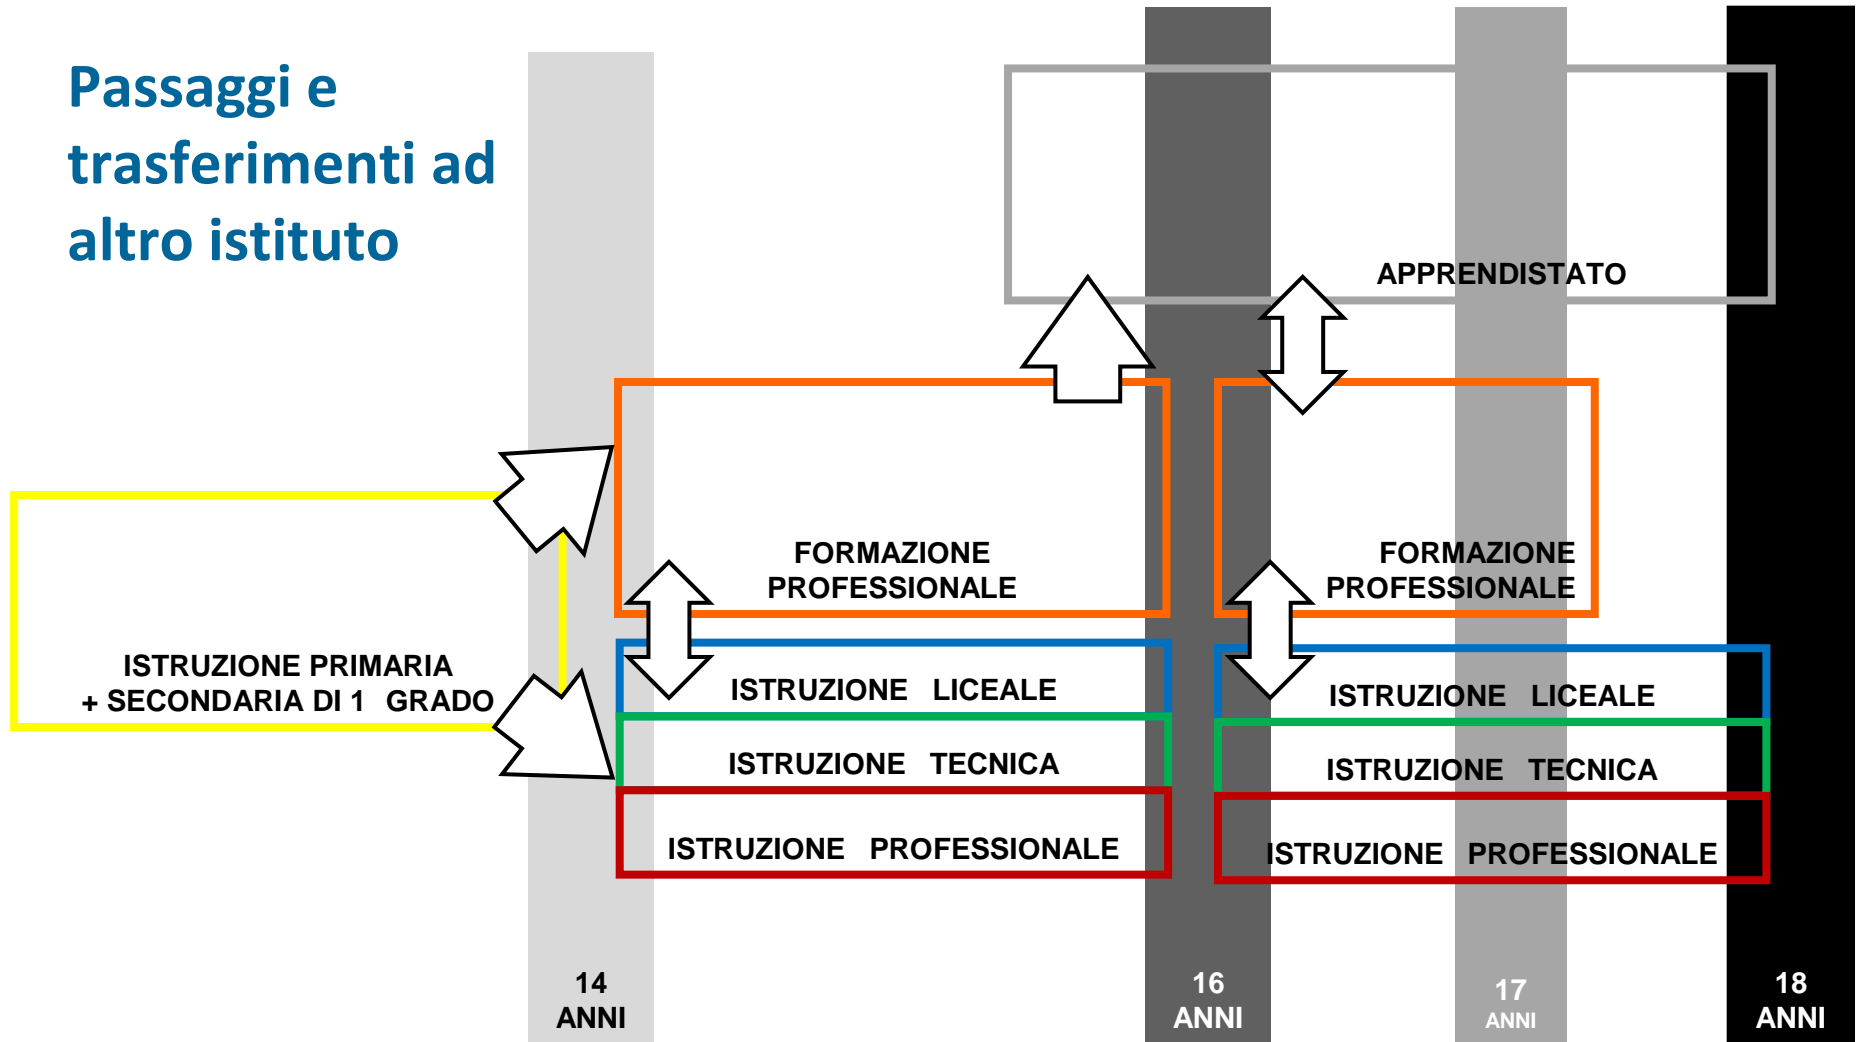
Passaggi e trasferimenti ad altro istituto

APPRENDISTATO

FORMAZIONE PROFESSIONALE

FORMAZIONE PROFESSIONALE

ISTRUZIONE PRIMARIA
+ SECONDARIA DI 1 GRADO

ISTRUZIONE LICEALE

ISTRUZIONE TECNICA

ISTRUZIONE PROFESSIONALE

ISTRUZIONE LICEALE

ISTRUZIONE TECNICA

ISTRUZIONE PROFESSIONALE

14
ANNI

16
ANNI

17
ANNI

18
ANNI